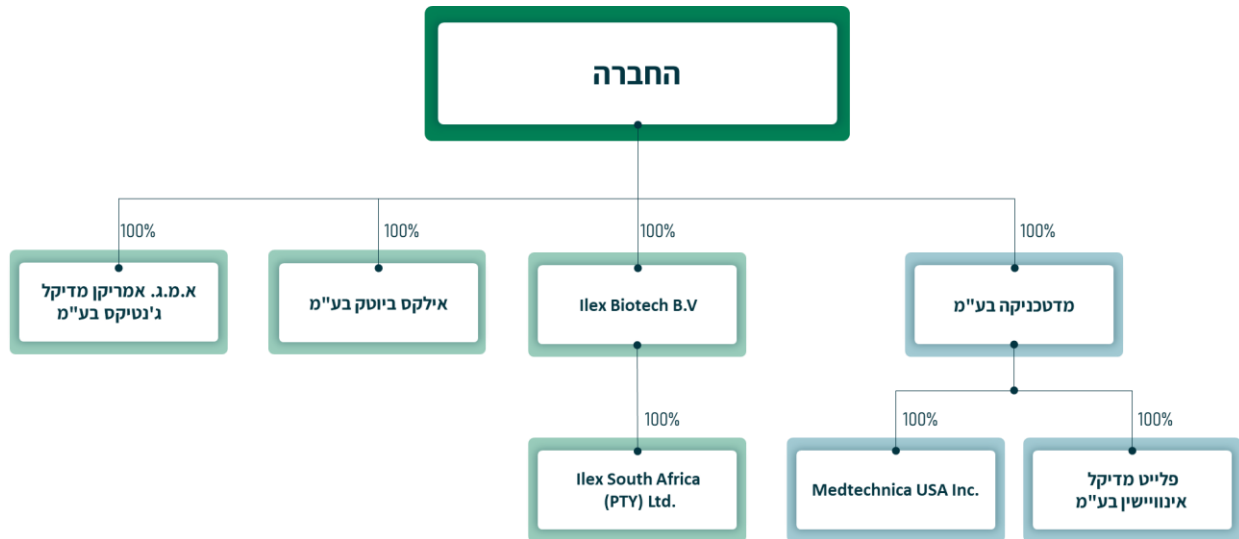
החברה

100%
מדטכניקה בע"מ

100%
Ilex Biotech B.V

100%
אילקס ביוטק בע"מ

100%
א.מ.ג. אמריקן מדיקל ג'נטיקס בע"מ

100%
פלייט מדיקל אינוויישין בע"מ

100%
Medtechnica USA Inc.

100%
Ilex South Africa (PTY) Ltd.